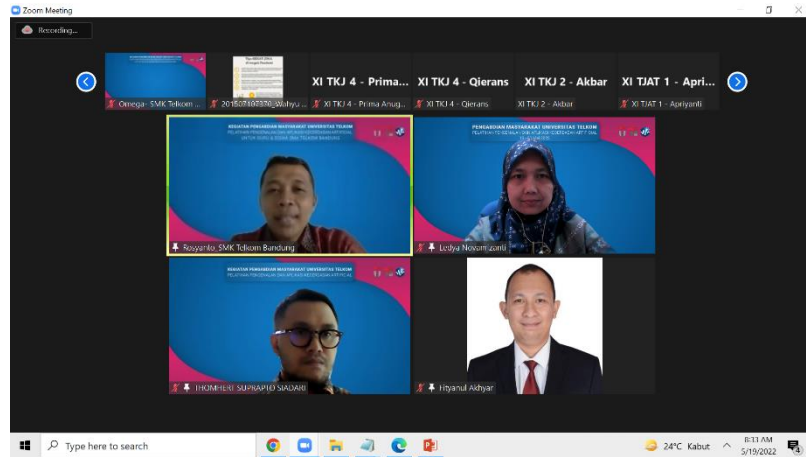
Zoom Meeting

Recording...

Omega- SMK Telkom ...

201507107370_Wahyu ...

XI TKJ 4 - Prima...

XI TKJ 4 - Prima Anug...

XI TKJ 4 - Qierans

XI TKJ 4 - Qierans

XI TKJ 2 - Akbar

XI TKJ 2 - Akbar

XI TJAT 1 - Apri...

XI TJAT 1 - Apriyanti

KEGIATAN PENGABDIAN MASYARAKAT UNIVERSITAS TELKOM

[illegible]

Rosyanto_SMK Telkom Bandung

PENGABDIAN MASYARAKAT UNIVERSITAS TELKOM

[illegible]

Ledya Novamizanti

KEGIATAN PENGABDIAN MASYARAKAT UNIVERSITAS TELKOM

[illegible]

THOMHERT SUPRAPTO SIADARI

Hityanul Akhyar

Type here to search

24°C Kabut

8:33 AM
5/19/2022